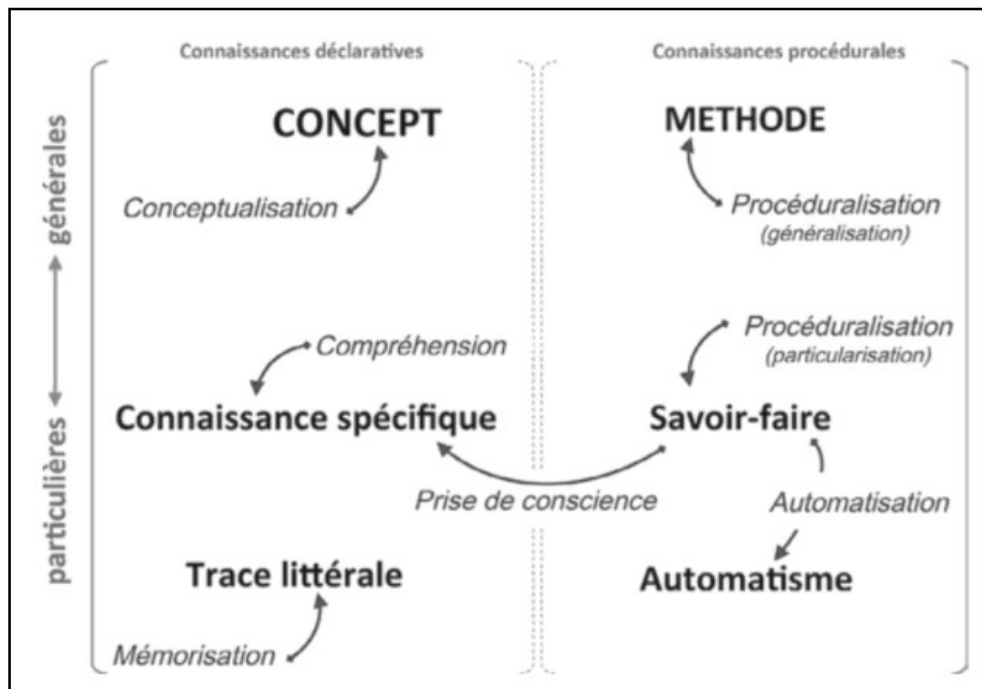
Connaissances déclaratives

Connaissances procédurales

générales

particulières

CONCEPT

Conceptualisation

METHODE

Procéduralisation (généralisation)

Compréhension

Procéduralisation (particularisation)

Connaissance spécifique

Savoir-faire

Prise de conscience

Automatisation

Automatisme

Trace littérale

Mémorisation